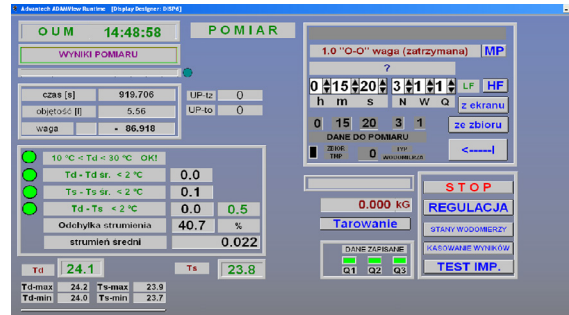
Advantech ADAMView Runtime [Display Designer: DISP4]

OUM 14:48:58

POMIAR

WYNIKI POMIARU

czas [s] 919.706
objętość [l] 5.56
waga - 86.918

UP-tz 0
UP-to 0

10 °C < Td < 30 °C OK!
Td - Td sr. < 2 °C 0.0
Ts - Ts sr. < 2 °C 0.1
Td - Ts < 2 °C 0.0 0.5
Odchyłka strumienia 40.7 %
strumień średni 0.022

Td 24.1
Ts 23.8

Td-max 24.2 Ts-max 23.9
Td-min 24.0 Ts-min 23.7

1.0 "O-O" waga (zatrzymana) MP

?

0 15 20 3 1 1
h m s N W Q

LF HF

z ekranu

0 15 20 3 1

ze zbioru

DANE DO POMIARU

ZBIOR. TMP 0 TYP WODOMIERZA

<-----|

0.000 kG

Tarowanie

DANE ZAPISANE
Q1 Q2 Q3

STOP
REGULACJA
STANY WODOMIERZY
KASOWANIE WYNIKÓW
TEST IMP.